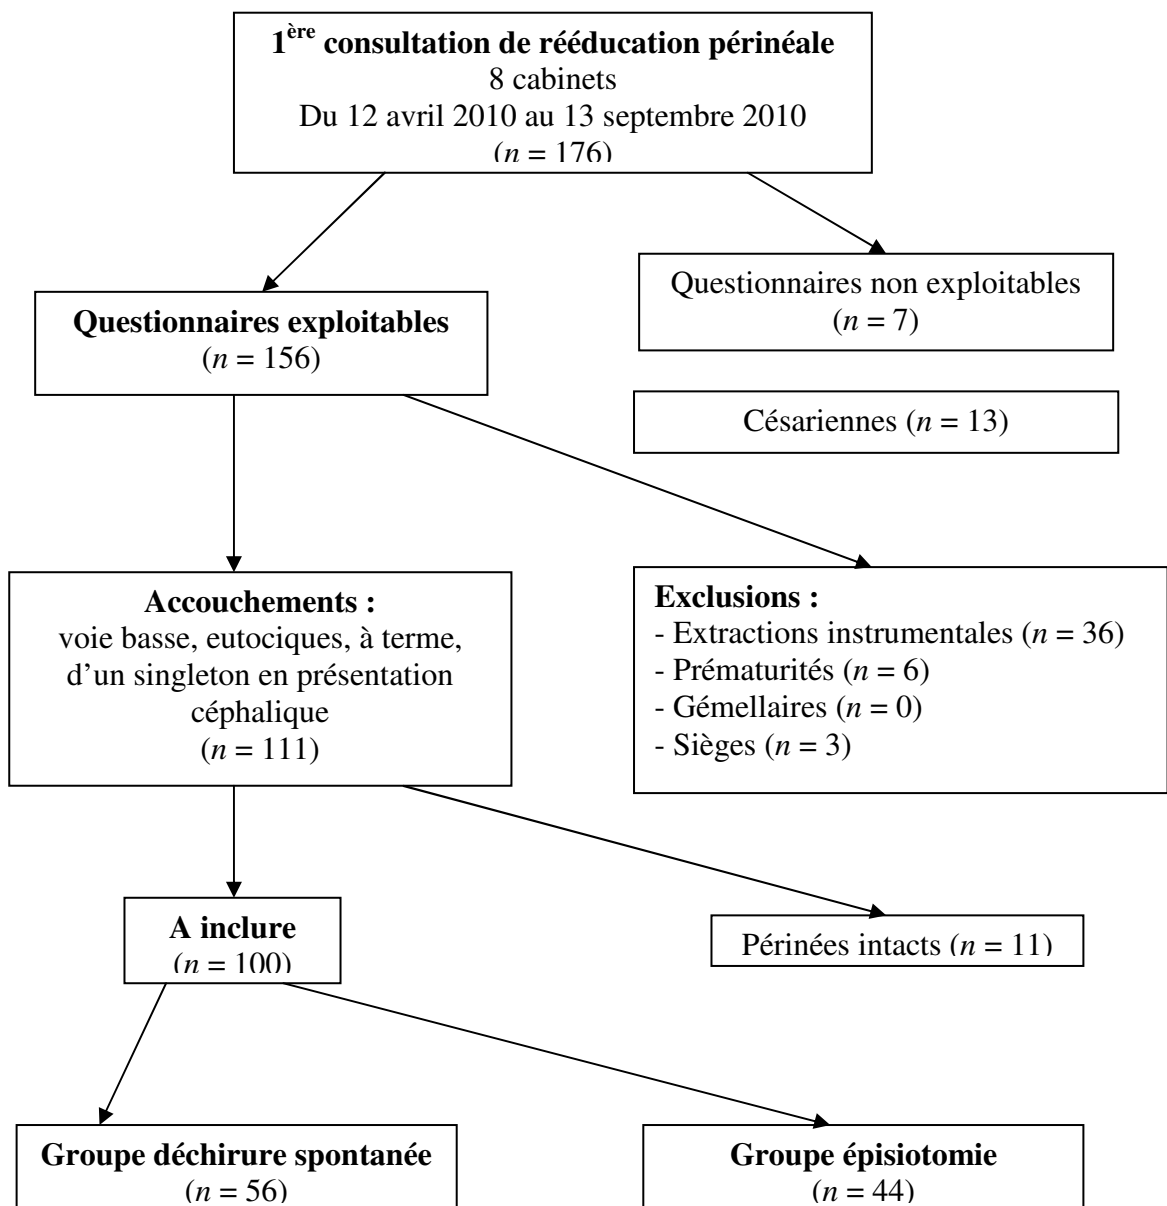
**$1^{ère}$ consultation de rééducation périnéale**
8 cabinets
Du 12 avril 2010 au 13 septembre 2010
($n$ = 176)

**Questionnaires exploitables**
($n$ = 156)

Questionnaires non exploitables
($n$ = 7)

Césariennes ($n$ = 13)

**Accouchements :**
voie basse, eutociques, à terme, d'un singleton en présentation céphalique
($n$ = 111)

**Exclusions :**
- Extractions instrumentales ($n$ = 36)
- Prématurités ($n$ = 6)
- Gémellaires ($n$ = 0)
- Sièges ($n$ = 3)

**A inclure**
($n$ = 100)

Périnées intacts ($n$ = 11)

**Groupe déchirure spontanée**
($n$ = 56)

**Groupe épisiotomie**
($n$ = 44)